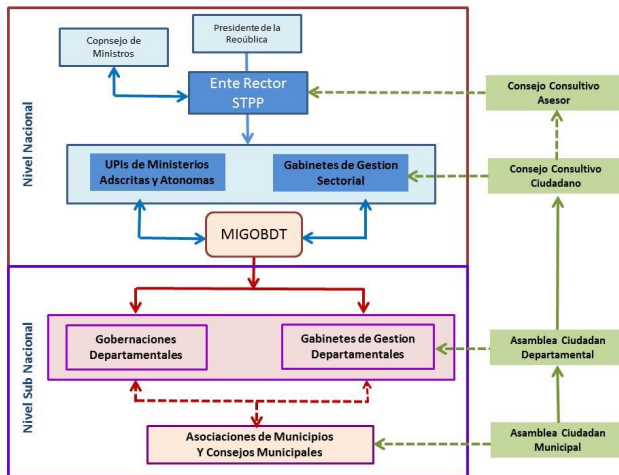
Nivel Nacional

Copnsejo de Ministros

Presidente de la Reoública

Ente Rector STPP

Consejo Consultivo Asesor

UPIs de Ministerios Adscritas y Atonomas

Gabinetes de Gestion Sectorial

Consejo Consultivo Ciudadano

MIGOBDT

Nivel Sub Nacional

Gobernaciones Departamentales

Gabinetes de Gestion Departamentales

Asamblea Ciudadan Departamental

Asociaciones de Municipios Y Consejos Municipales

Asamblea Ciudadan Municipal